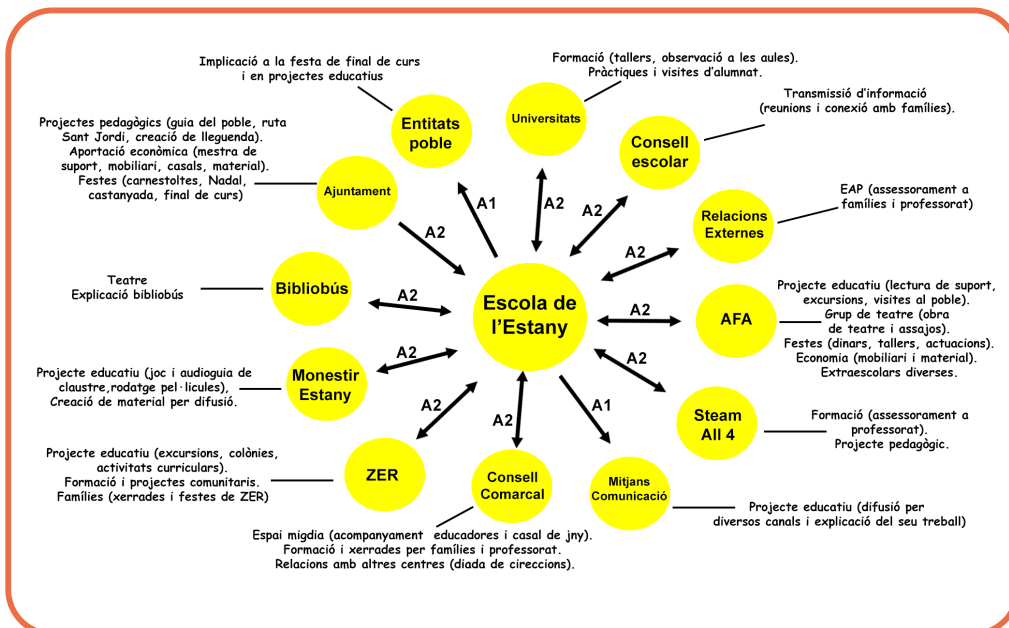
Implicació a la festa de final de curs i en projectes educatius

Entitats poble

Formació (tallers, observació a les aules). Pràctiques i visites d'alumnat.

Universitats

Transmissió d'informació (reunions i conexió amb famílies).

Consell escolar

Projectes pedagògics (guia del poble, ruta Sant Jordi, creació de lleguenda). Aportació econòmica (mestra de suport, mobiliari, casals, material). Festes (carnestoltes, Nadal, castanyada, final de curs)

Ajuntament

A1

A2

A2

EAP (assessorament a famílies i professorat)

Relacions Externes

A2

A2

Teatre
Explicació bibliobús

Bibliobús

A2

Escola de l'Estany

A2

Projecte educatiu (lectura de suport, excursions, visites al poble). Grup de teatre (obra de teatre i assajos). Festes (dinars, tallers, actuacions). Economia (mobiliari i material). Extraescolars diverses.

AFA

Projecte educatiu (joc i audioguia de claustre,rodatge pel·licules), Creació de material per difusió.

A2

Monestir Estany

A2

A2

A1

Steam All 4

Formació (assessorament a professorat). Projecte pedagògic.

Projecte educatiu (excursions, colònies, activitats curriculars). Formació i projectes comunitaris. Famílies (xerrades i festes de ZER)

ZER

A2

Consell Comarcal

Mitjans Comunicació

Projecte educatiu (difusió per diversos canals i explicació del seu treball)

Espai migdia (acompanyament educadores i casal de jny). Formació i xerrades per famílies i professorat. Relacions amb altres centres (diada de cireccions).